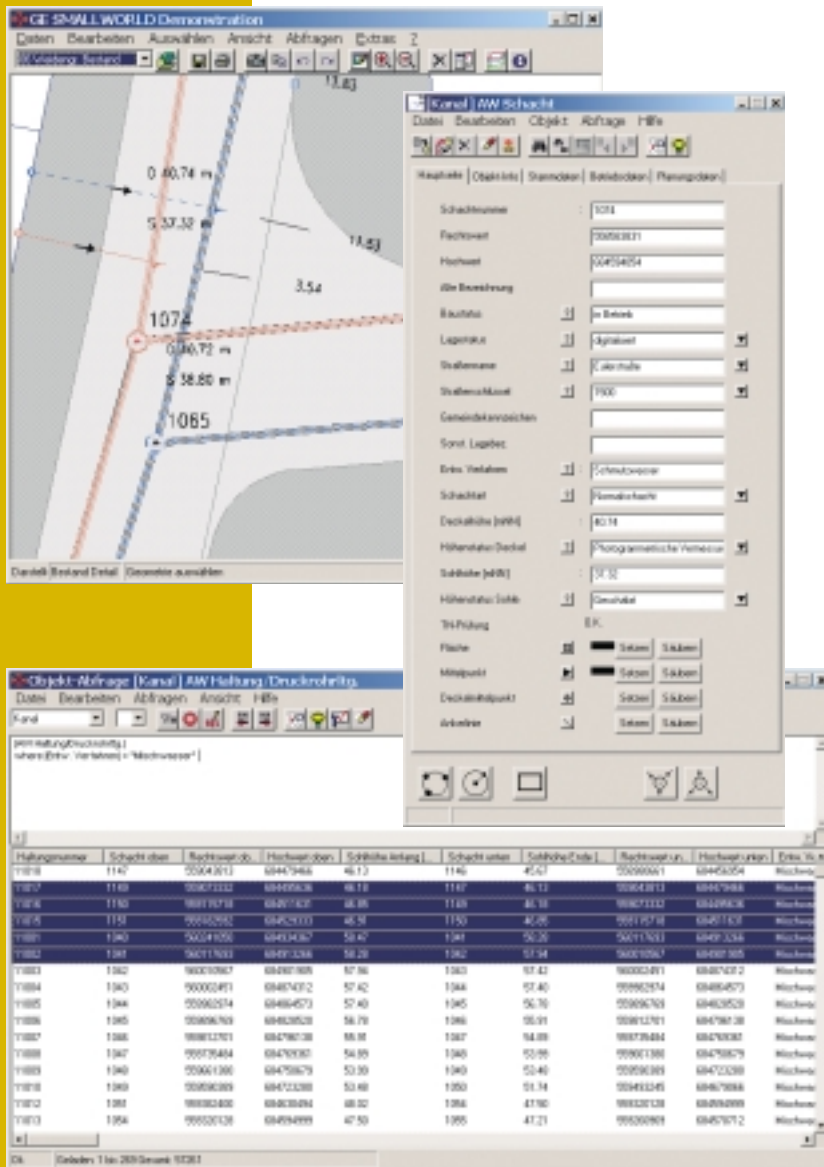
GE SMALLWORLD Demonstration

Datei Bearbeiten Auswählen Ansicht Abfragen Extras ?

11.63

0 40.74 m

S 37.32 m

11.63

3.54

1074

0 40.72 m

S 38.80 m

1065

Darstell. Bestand Detail Geometrie auswählen

Kanal AW Schacht

Datei Bearbeiten Objekt Abfrage Hilfe

Hauptseite | Objekt-Info | Stammdaten | Betriebsdaten | Planungsdaten

Schachtnummer : 1074

Rechtswert 558583831

Hochwert 604594054

Alte Bezeichnung

Baustatus in Betrieb

Lagestatus digitalisiert

Straßenname Calorstraße

Straßenschlüssel 7500

Gemeindekennzeichen

Sonst. Lagebez.

Entw. Verfahren Schmutzwasser

Schachtart Normalschacht

Deckelhöhe [müNN] 40.74

Höhenstatus Deckel Photogrammetrische Vermessung

Sohlhöhe [müNN] 37.32

Höhenstatus Sohle Geschätzt

TH-Prüfung o.K.

Fläche Setzen Säubern

Mittelpunkt Setzen Säubern

Deckelmittelpunkt Setzen Säubern

Ankerlinie Setzen Säubern

Objekt-Abfrage [Kanal] AW Haltung/Druckrohrltg.

Datei Bearbeiten Abfragen Ansicht Hilfe

Kanal

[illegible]

| Haltungsnummer | Schacht oben | Rechtswert ob. | Hochwert oben | Sohlhöhe Anfang [..] | Schacht unten | Sohlhöhe Ende [..] | Rechtswert un. | Hochwert unten | Entw. V. |
|---|---|---|---|---|---|---|---|---|---|
| 11018 | 1147 | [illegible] | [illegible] | 46.13 | 1146 | 45.67 | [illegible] | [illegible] | Mischw |
| 11017 | 1148 | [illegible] | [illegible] | 46.18 | 1147 | 46.13 | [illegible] | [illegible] | Mischw |
| 11016 | 1150 | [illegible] | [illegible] | 46.85 | 1149 | 46.18 | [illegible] | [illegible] | Mischw |
| 11015 | 1151 | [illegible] | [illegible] | 46.91 | 1150 | 46.85 | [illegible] | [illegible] | Mischw |
| 11001 | 1040 | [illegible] | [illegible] | 58.47 | 1041 | 58.20 | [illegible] | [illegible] | Mischw |
| 11002 | 1041 | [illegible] | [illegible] | 58.20 | 1042 | 57.94 | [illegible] | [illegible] | Mischw |
| 11003 | 1042 | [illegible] | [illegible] | 57.96 | 1043 | 57.42 | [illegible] | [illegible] | Mischw |
| 11004 | 1043 | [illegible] | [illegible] | 57.42 | 1044 | 57.40 | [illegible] | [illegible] | Mischw |
| 11005 | 1044 | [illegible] | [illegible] | 57.40 | 1045 | 56.70 | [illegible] | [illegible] | Mischw |
| 11006 | 1045 | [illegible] | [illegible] | 56.70 | 1046 | 55.91 | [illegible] | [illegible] | Mischw |
| 11007 | 1046 | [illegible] | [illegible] | 55.91 | 1047 | 54.89 | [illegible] | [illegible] | Mischw |
| 11008 | 1047 | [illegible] | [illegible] | 54.89 | 1048 | 53.99 | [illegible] | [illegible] | Mischw |
| 11009 | 1048 | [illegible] | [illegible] | 53.99 | 1049 | 53.40 | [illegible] | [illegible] | Mischw |
| 11010 | 1049 | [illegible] | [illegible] | 53.40 | 1050 | 51.74 | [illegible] | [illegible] | Mischw |
| 11012 | 1051 | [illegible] | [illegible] | 48.02 | 1056 | 47.90 | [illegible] | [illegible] | Mischw |
| 11013 | 1054 | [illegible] | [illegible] | 47.50 | 1055 | 47.21 | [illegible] | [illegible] | Mischw |

Ok. Geladen: 1 bis 269 Gesamt: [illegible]